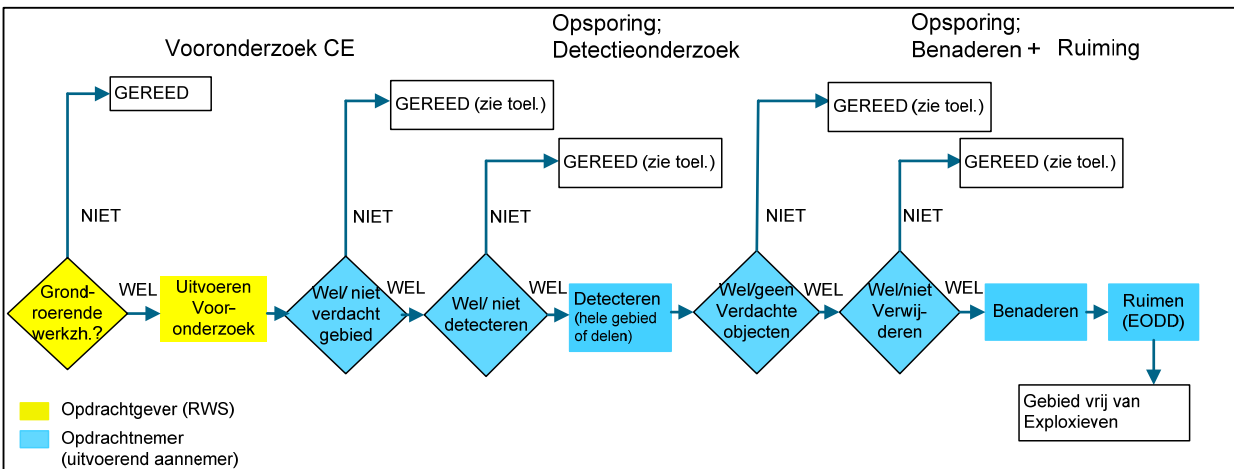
Vooronderzoek CE

Opsporing; Detectieonderzoek

Opsporing; Benaderen + Ruiming

GEREED

GEREED (zie toel.)

GEREED (zie toel.)

GEREED (zie toel.)

GEREED (zie toel.)

NIET

NIET

NIET

NIET

NIET

Grond-roerende werkzh.?

WEL

Uitvoeren Voor-onderzoek

Wel/ niet verdacht gebied

WEL

Wel/ niet detecteren

WEL

Detecteren (hele gebied of delen)

Wel/geen Verdachte objecten

WEL

Wel/niet Verwij-deren

WEL

Benaderen

Ruimen (EODD)

Gebied vrij van Explosieven

Opdrachtgever (RWS)

Opdrachtnemer (uitvoerend aannemer)